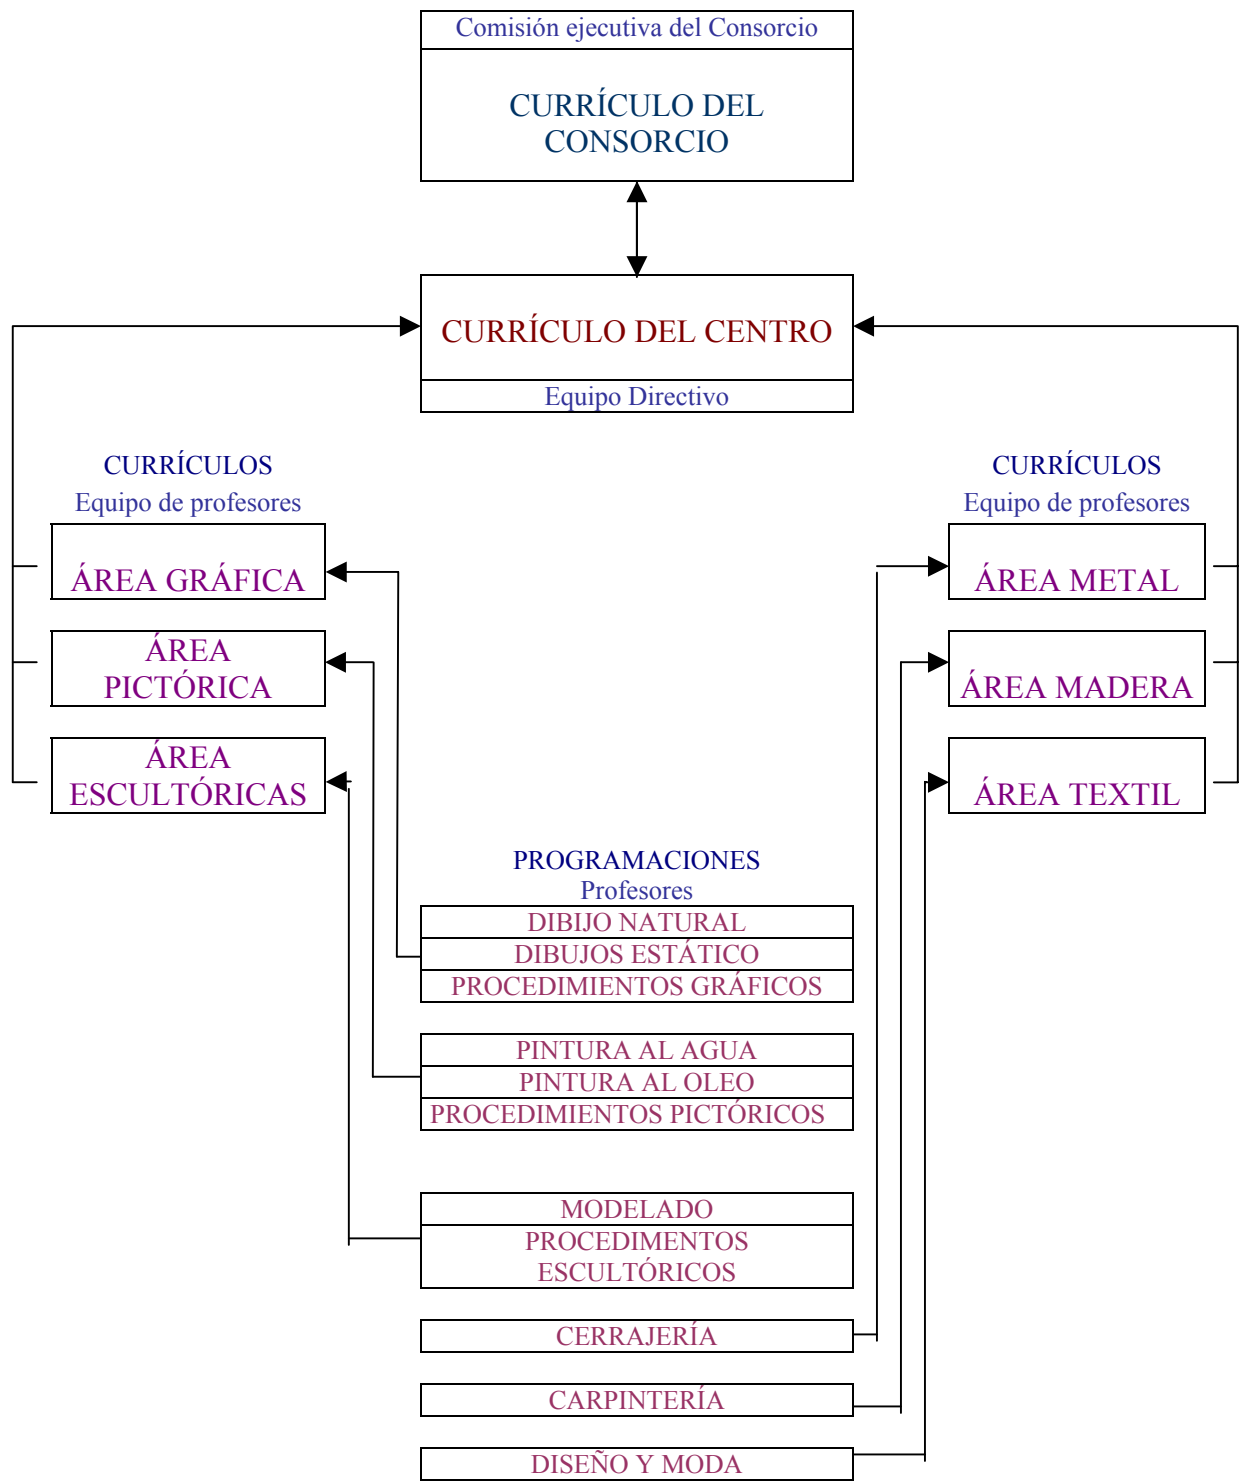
Comisión ejecutiva del Consorcio

CURRÍCULO DEL CONSORCIO

CURRÍCULO DEL CENTRO

Equipo Directivo

CURRÍCULOS
Equipo de profesores

ÁREA GRÁFICA

ÁREA PICTÓRICA

ÁREA ESCULTÓRICAS

CURRÍCULOS
Equipo de profesores

ÁREA METAL

ÁREA MADERA

ÁREA TEXTIL

PROGRAMACIONES
Profesores

DIBIJO NATURAL
DIBUJOS ESTÁTICO
PROCEDIMIENTOS GRÁFICOS

PINTURA AL AGUA
PINTURA AL OLEO
PROCEDIMIENTOS PICTÓRICOS

MODELADO
PROCEDIMENTOS ESCULTÓRICOS

CERRAJERÍA

CARPINTERÍA

DISEÑO Y MODA